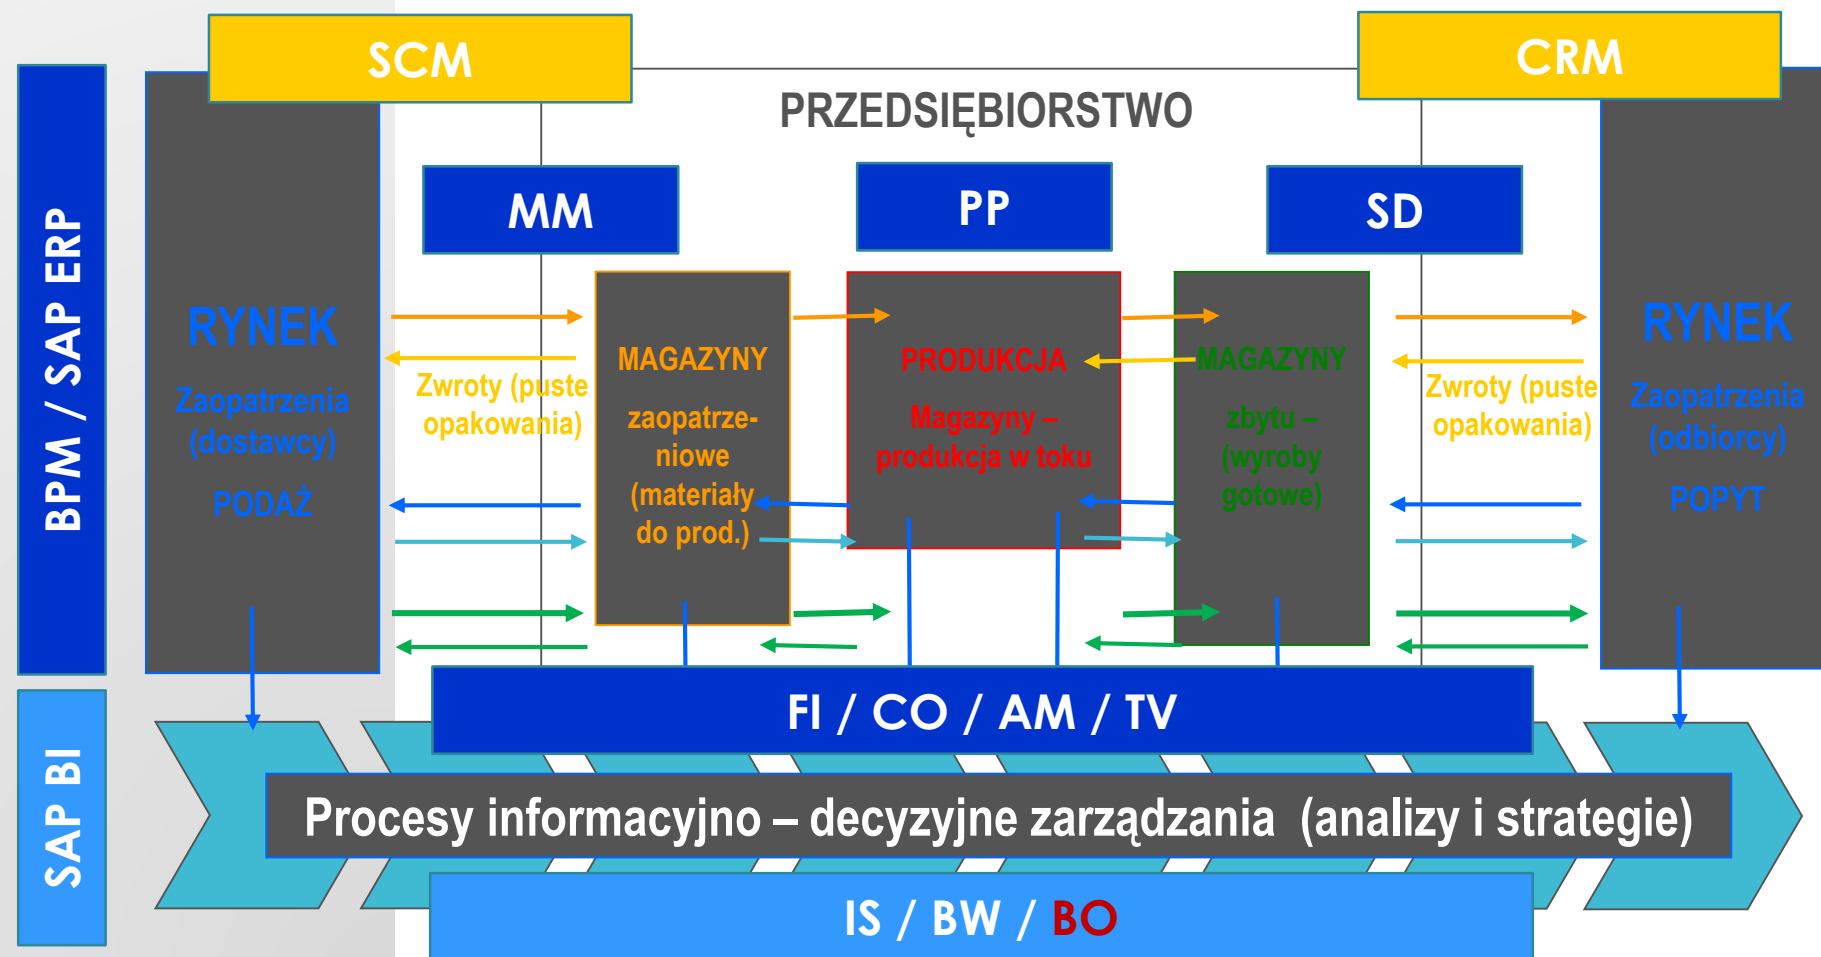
BPM / SAP ERP

SCM

PRZEDSIĘBIORSTWO

CRM

MM

PP

SD

RYNEK

Zaopatrzenia (dostawcy)

PODAŻ

Zwroty (puste opakowania)

MAGAZYNY

zaopatrzeniowe (materiały do prod.)

PRODUKCJA

Magazyny – produkcja w toku

MAGAZYNY

zbytu – (wyroby gotowe)

Zwroty (puste opakowania)

RYNEK

Zaopatrzenia (odbiorcy)

POPYT

FI / CO / AM / TV

SAP BI

Procesy informacyjno – decyzyjne zarządzania (analizy i strategie)

IS / BW / BO